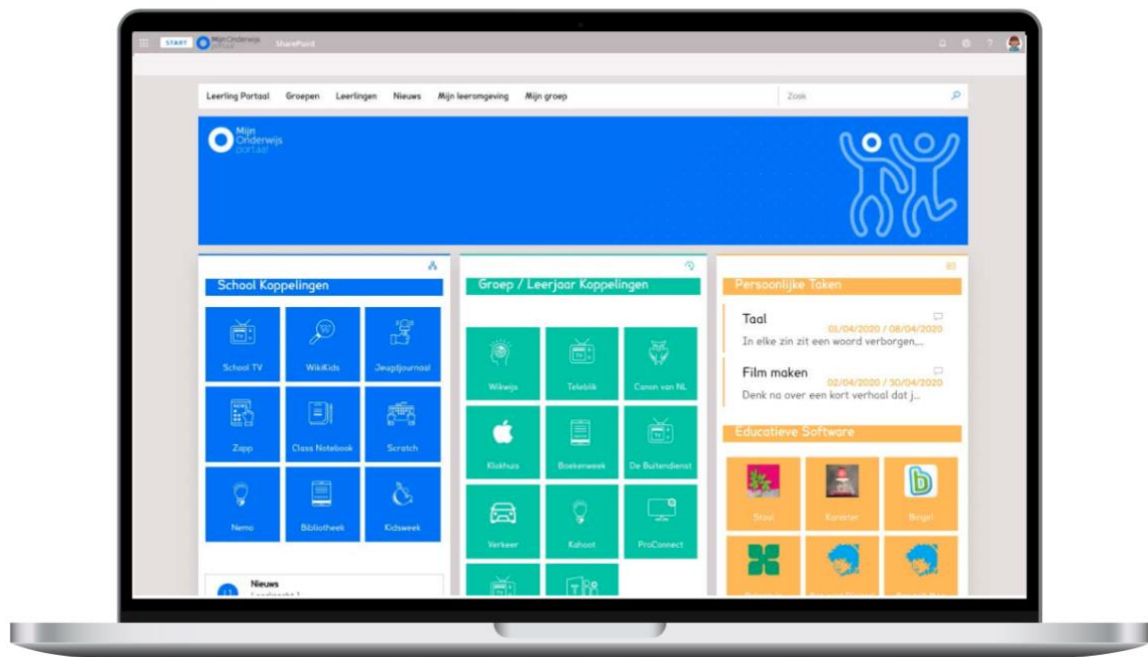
START MijnOnderwijs SharePoint

Leerling Portaal Groepen Leerlingen Nieuws Mijn leeromgeving Mijn groep

Zoek

Mijn Onderwijs portaal

School Koppelingen

School TV
WikiKids
Jeugdjournaal
Zapp
Class Notebook
Scratch
Nemo
Bibliotheek
Kidsweek

Nieuws
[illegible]

Groep / Leerjaar Koppelingen

Wikiwijs
Teleblik
Canon van NL
Klokhuis
Boekenweek
De Buitendienst
Verkeer
Kahoot
ProConnect

Persoonlijke Taken

Taal
01/04/2020 / 08/04/2020
In elke zin zit een woord verborgen,...

Film maken
02/04/2020 / 30/04/2020
Denk na over een kort verhaal dat j...

Educatieve Software

Staal
Karakter
Bingel